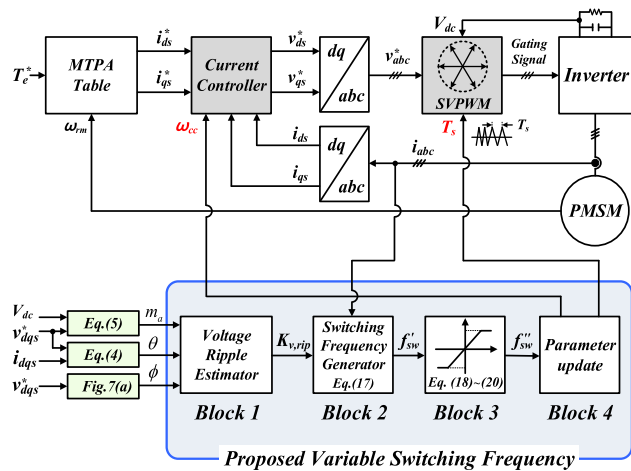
$T_e^*$
MTPA Table
$i_{ds}^*$
$i_{qs}^*$
Current Controller
$v_{ds}^*$
$v_{qs}^*$
dq
abc
$v_{abc}^*$
$V_{dc}$
SVPWM
Gating Signal
Inverter
$\omega_{rm}$
$\omega_{cc}$
$i_{ds}$
$i_{qs}$
dq
abc
$i_{abc}$
$T_s$
$T_s$
PMSM
$V_{dc}$
$v_{dqs}^*$
$i_{dqs}$
$v_{dqs}^*$
Eq.(5)
Eq.(4)
Fig.7(a)
$m_a$
$\theta$
$\phi$
Voltage Ripple Estimator
$K_{v,rip}$
Switching Frequency Generator Eq.(17)
$f'_{sw}$
Eq. (18)~(20)
$f''_{sw}$
Parameter update
Block 1
Block 2
Block 3
Block 4
Proposed Variable Switching Frequency